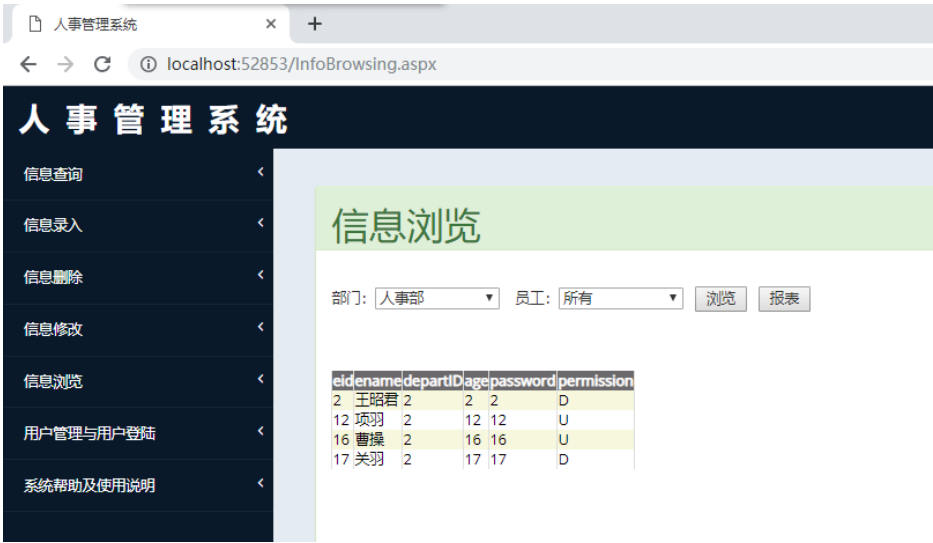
人事管理系统 × +

localhost:52853/InfoBrowsing.aspx

人 事 管 理 系 统

信息查询 ‹
信息录入 ‹
信息删除 ‹
信息修改 ‹
信息浏览 ‹
用户管理与用户登陆 ‹
系统帮助及使用说明 ‹

信息浏览

部门: 人事部 ▾ 员工: 所有 ▾ 浏览 报表

| eid | ename | departID | age | password | permission |
|---|---|---|---|---|---|
| 2 | 王昭君 | 2 | 2 | 2 | D |
| 12 | 项羽 | 2 | 12 | 12 | U |
| 16 | 曹操 | 2 | 16 | 16 | U |
| 17 | 关羽 | 2 | 17 | 17 | D |